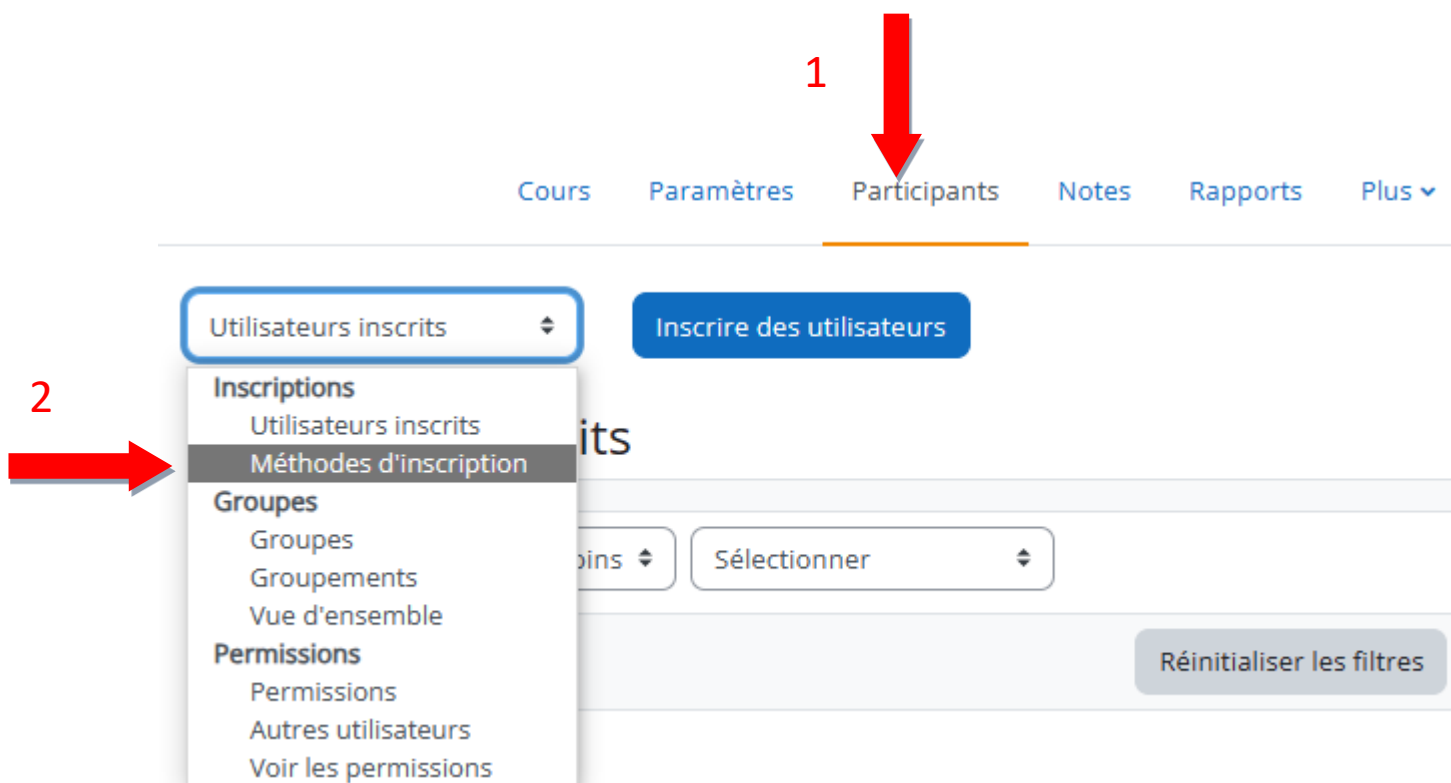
1

Cours Paramètres Participants Notes Rapports Plus

Utilisateurs inscrits

Inscrire des utilisateurs

2

Inscriptions
Utilisateurs inscrits
Méthodes d'inscription
Groupes
Groupes
Groupements
Vue d'ensemble
Permissions
Permissions
Autres utilisateurs
Voir les permissions

its

oins

Sélectionner

Réinitialiser les filtres